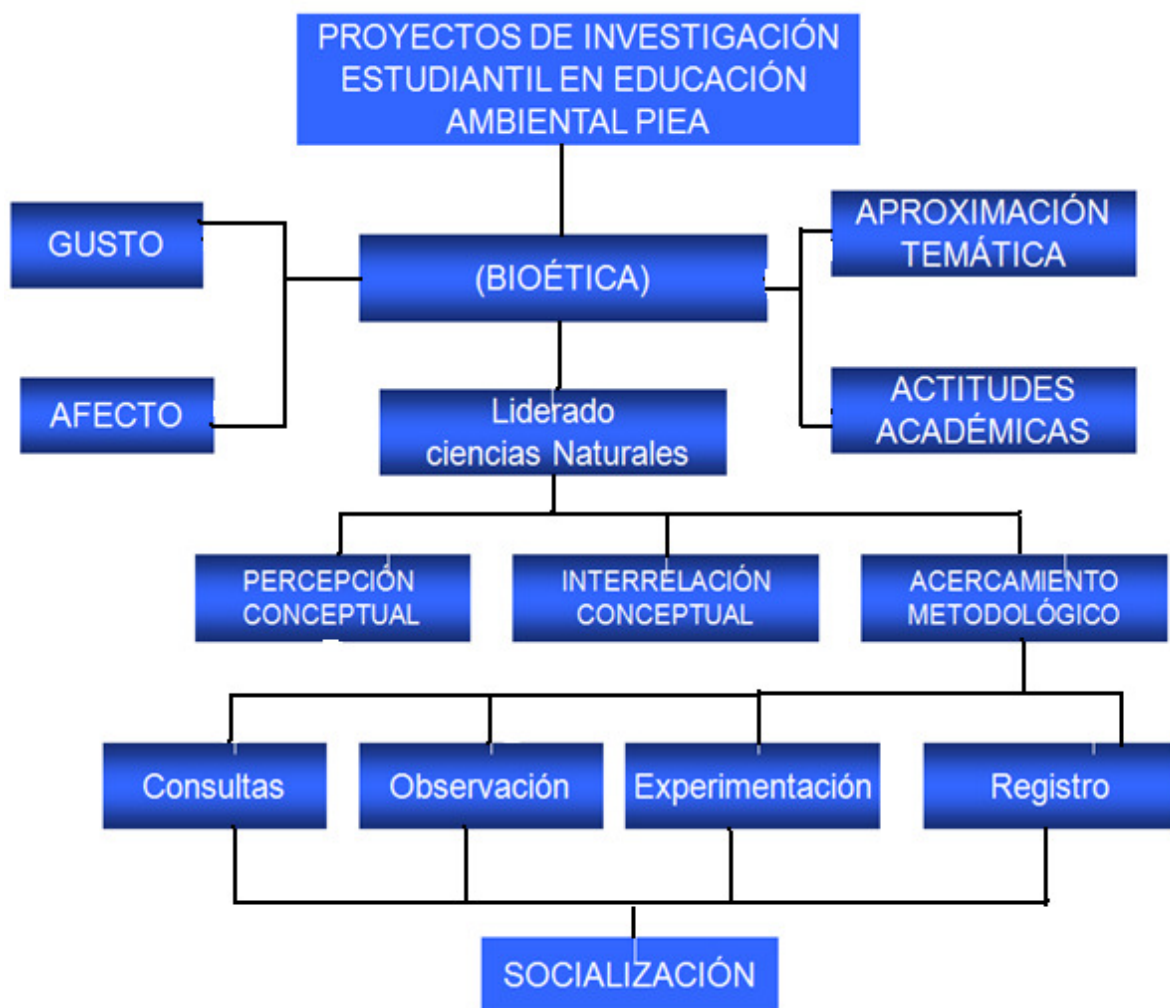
PROYECTOS DE INVESTIGACIÓN ESTUDIANTIL EN EDUCACIÓN AMBIENTAL PIEA

GUSTO

(BIOÉTICA)

APROXIMACIÓN TEMÁTICA

AFECTO

Liderado ciencias Naturales

ACTITUDES ACADÉMICAS

PERCEPCIÓN CONCEPTUAL

INTERRELACIÓN CONCEPTUAL

ACERCAMIENTO METODOLÓGICO

Consultas

Observación

Experimentación

Registro

SOCIALIZACIÓN